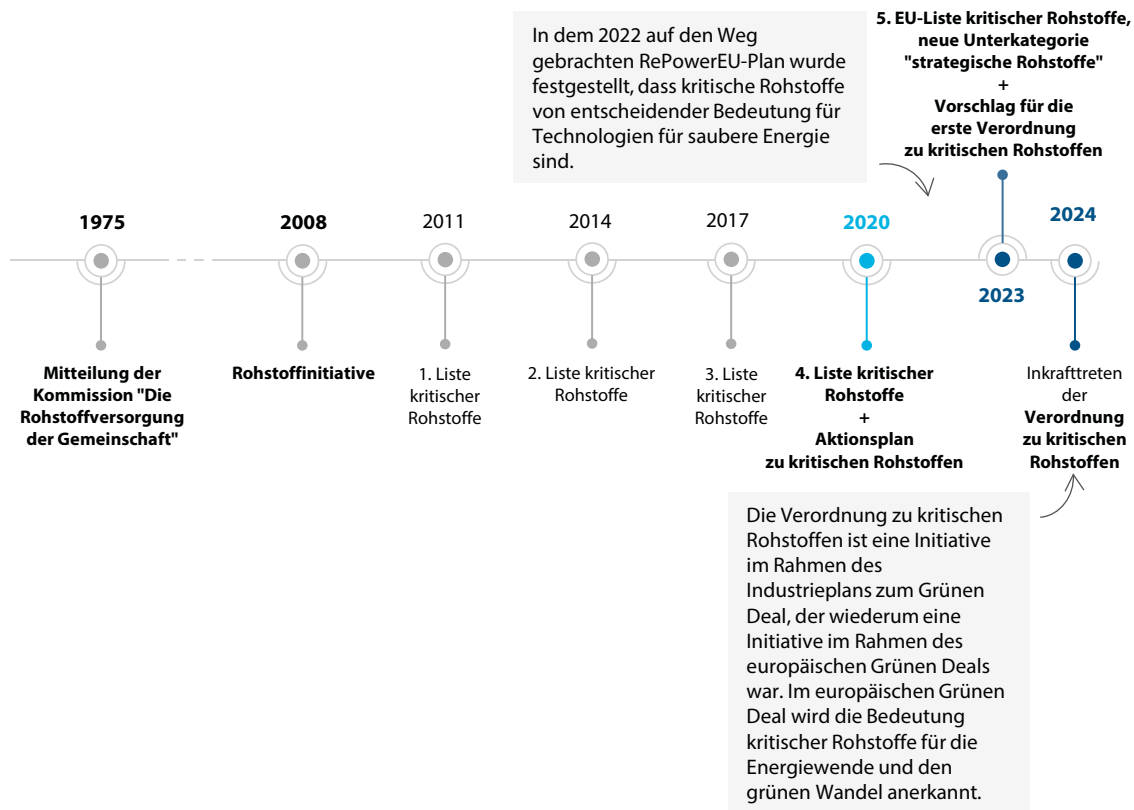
In dem 2022 auf den Weg gebrachten RePowerEU-Plan wurde festgestellt, dass kritische Rohstoffe von entscheidender Bedeutung für Technologien für saubere Energie sind.

5. EU-Liste kritischer Rohstoffe, neue Unterkategorie "strategische Rohstoffe"
+
Vorschlag für die erste Verordnung zu kritischen Rohstoffen

1975

2008

2011

2014

2017

2020

2023

2024

Mitteilung der Kommission "Die Rohstoffversorgung der Gemeinschaft"

Rohstoffinitiative

1. Liste kritischer Rohstoffe

2. Liste kritischer Rohstoffe

3. Liste kritischer Rohstoffe

4. Liste kritischer Rohstoffe
+
Aktionsplan zu kritischen Rohstoffen

Inkrafttreten der Verordnung zu kritischen Rohstoffen

Die Verordnung zu kritischen Rohstoffen ist eine Initiative im Rahmen des Industrieplans zum Grünen Deal, der wiederum eine Initiative im Rahmen des europäischen Grünen Deals war. Im europäischen Grünen Deal wird die Bedeutung kritischer Rohstoffe für die Energiewende und den grünen Wandel anerkannt.